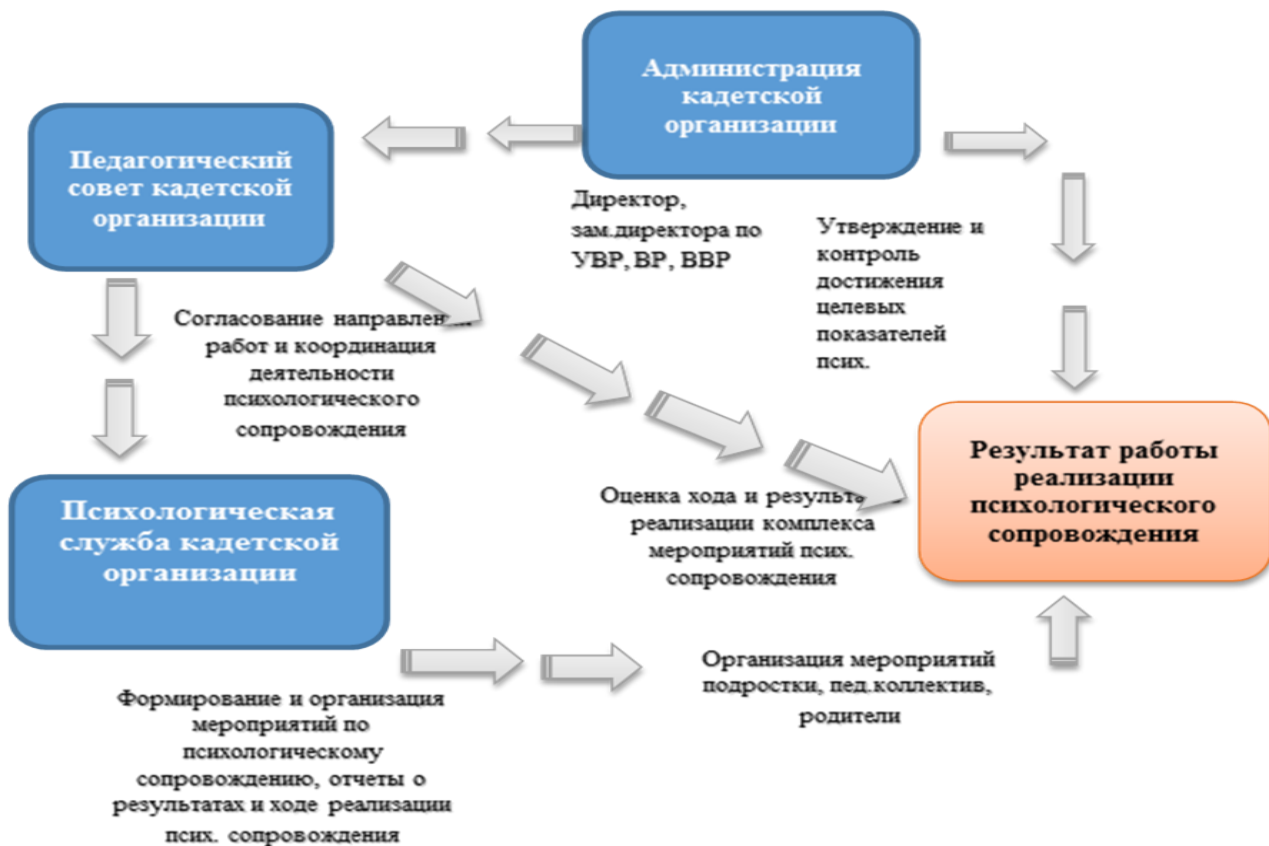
Администрация кадетской организации

Педагогический совет кадетской организации

Директор, зам.директора по УВР, ВР, ВВР

Утверждение и контроль достижения целевых показателей псих.

Согласование направлен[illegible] работ и координация деятельности психологического сопровождения

Психологическая служба кадетской организации

Оценка хода и результ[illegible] реализации комплекса мероприятий псих. сопровождения

Результат работы реализации психологического сопровождения

Организация мероприятий подростки, пед.коллектив, родители

Формирование и организация мероприятий по психологическому сопровождению, отчеты о результатах и ходе реализации псих. сопровождения